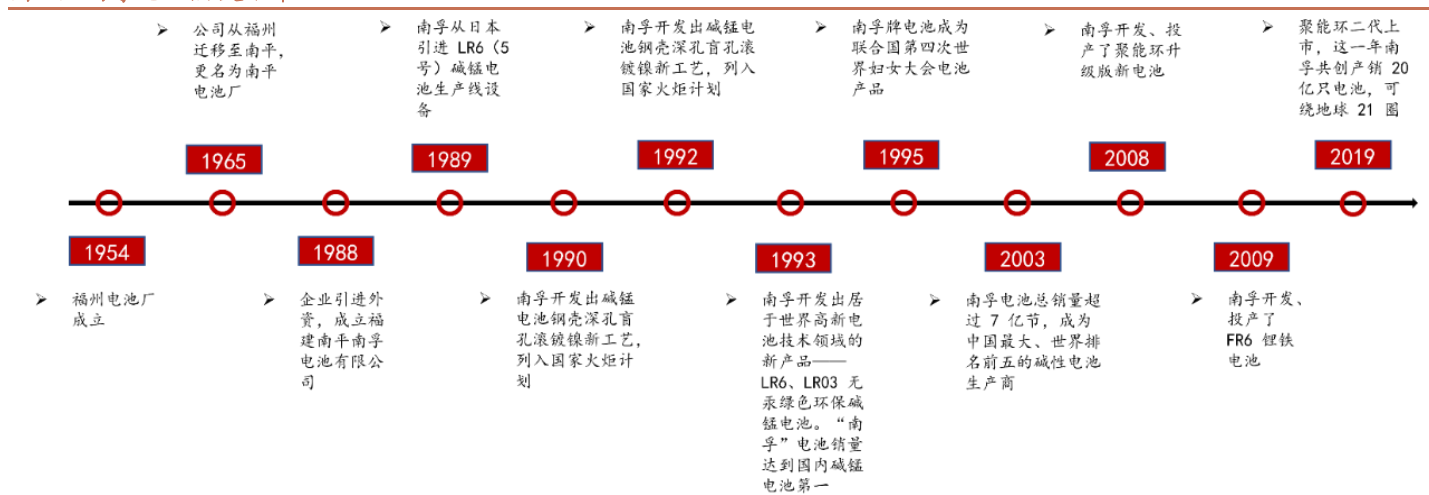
公司从福州迁移至南平，更名为南平电池厂

1965

南孚从日本引进 LR6（5号）碱锰电池生产线设备

1989

南孚开发出碱锰电池钢壳深孔盲孔滚镀镍新工艺，列入国家火炬计划

1992

南孚牌电池成为联合国第四次世界妇女大会电池产品

1995

南孚开发、投产了聚能环升级版新电池

2008

聚能环二代上市，这一年南孚共创产销 20 亿只电池，可绕地球 21 圈

2019

1954

福州电池厂成立

1988

企业引进外资，成立福建南平南孚电池有限公司

1990

南孚开发出碱锰电池钢壳深孔盲孔滚镀镍新工艺，列入国家火炬计划

1993

南孚开发出居于世界高新电池技术领域的新产品——LR6、LR03 无汞绿色环保碱锰电池。“南孚”电池销量达到国内碱锰电池第一

2003

南孚电池总销量超过 7 亿节，成为中国最大、世界排名前五的碱性电池生产商

2009

南孚开发、投产了 FR6 锂铁电池